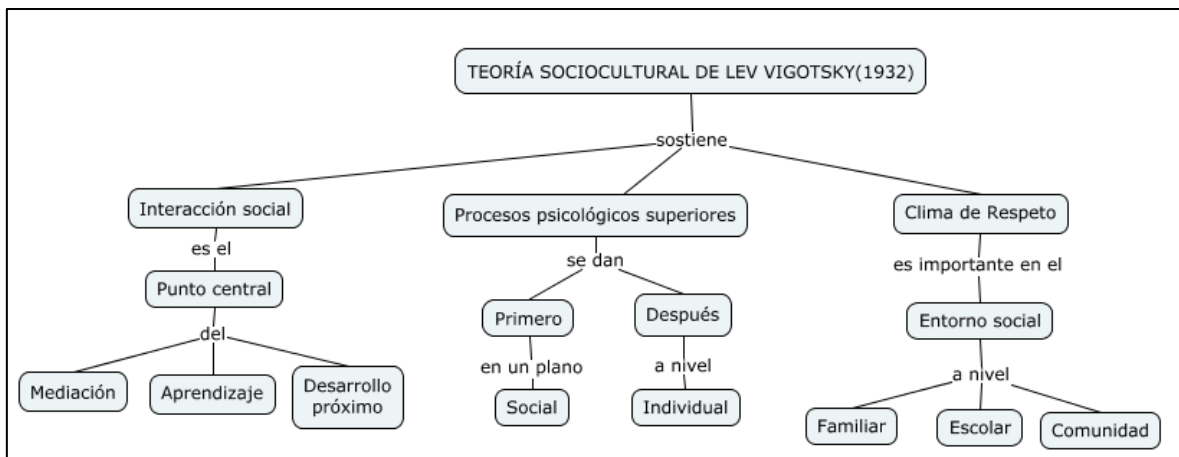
TEORÍA SOCIOCULTURAL DE LEV VIGOTSKY(1932)

sostiene

Interacción social

es el

Punto central

del

Mediación

Aprendizaje

Desarrollo próximo

Procesos psicológicos superiores

se dan

Primero

en un plano

Social

Después

a nivel

Individual

Clima de Respeto

es importante en el

Entorno social

a nivel

Familiar

Escolar

Comunidad